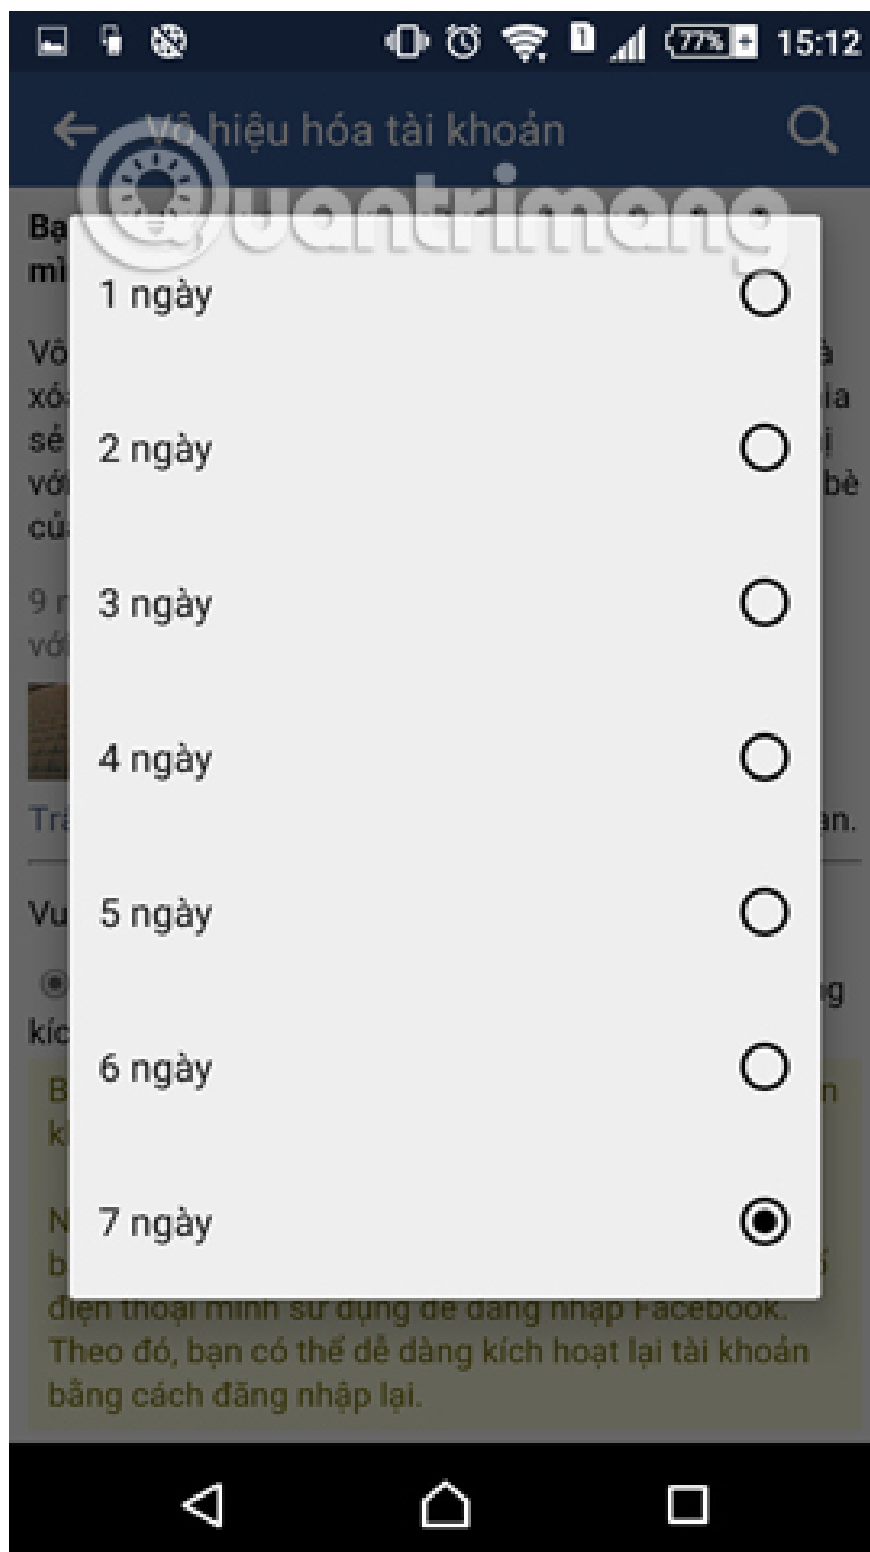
77% 15:12

Vô hiệu hóa tài khoản

Quantrimang

Bạ
mì

Vô
xó
sẽ
vớ
củ

9 r
vớ

Trá

Vu

kíc

B
k

N
b

1 ngày

2 ngày

3 ngày

4 ngày

5 ngày

6 ngày

7 ngày

à
la
i
bè

an.

g

n

ố
điện thoại mình sử dụng để đăng nhập Facebook. Theo đó, bạn có thể dễ dàng kích hoạt lại tài khoản bằng cách đăng nhập lại.